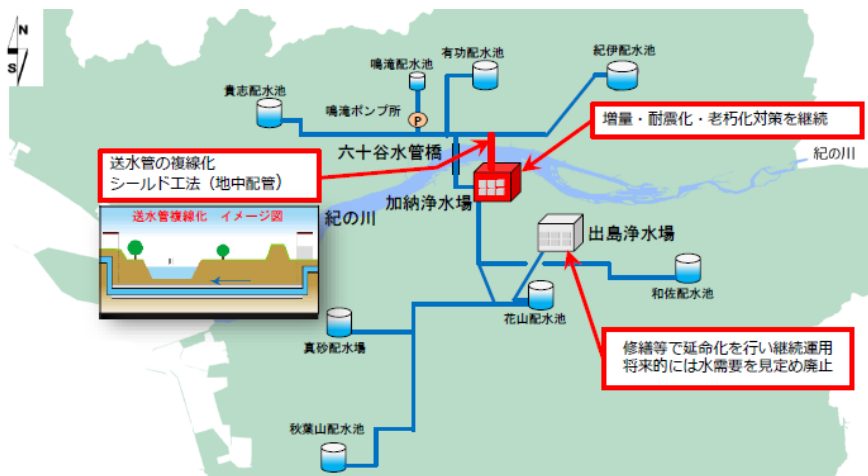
N
S

有功配水池
紀伊配水池
鳴滝配水池
貴志配水池
鳴滝ポンプ所
P

増量・耐震化・老朽化対策を継続

送水管の複線化
シールド工法（地中配管）

六十谷水管橋

紀の川

送水管複線化　イメージ図

紀の川

加納浄水場

出島浄水場

和佐配水池

花山配水池

真砂配水場

修繕等で延命化を行い継続運用
将来的には水需要を見定め廃止

秋葉山配水池